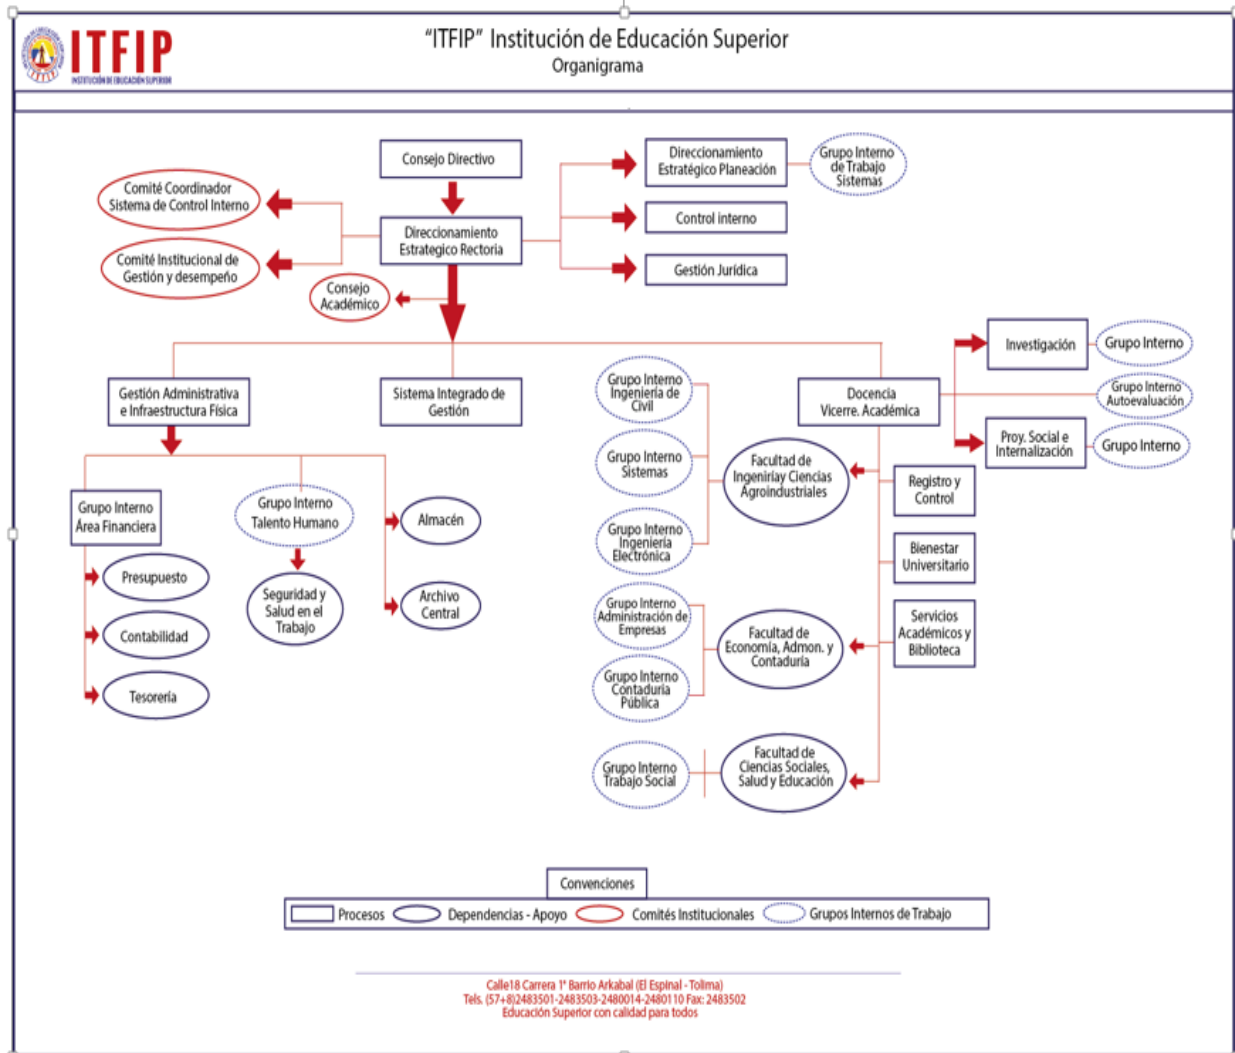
ITFIP
INSTITUCIÓN DE EDUCACIÓN SUPERIOR

"ITFIP" Institución de Educación Superior
Organigrama

Consejo Directivo

Comité Coordinador Sistema de Control Interno

Comité Institucional de Gestión y desempeño

Direccionamiento Estrategico Rectoria

Consejo Académico

Direccionamiento Estratégico Planeación

Grupo Interno de Trabajo Sistemas

Control interno

Gestión Jurídica

Investigación

Grupo Interno

Grupo Interno Autoevaluación

Proy. Social e Internalización

Grupo Interno

Gestión Administrativa e Infraestructura Física

Sistema Integrado de Gestión

Docencia Vicerre. Académica

Grupo Interno Ingeniería de Civil

Grupo Interno Sistemas

Grupo Interno Ingeniería Electrónica

Facultad de Ingeniríay Ciencias Agroindustriales

Registro y Control

Bienestar Universitario

Servicios Académicos y Biblioteca

Grupo Interno Administración de Empresas

Grupo Interno Contaduría Pública

Facultad de Economía, Admon. y Contaduría

Grupo Interno Trabajo Social

Facultad de Ciencias Sociales, Salud y Educación

Grupo Interno Área Financiera

Grupo Interno Talento Humano

Almacén

Seguridad y Salud en el Trabajo

Archivo Central

Presupuesto

Contabilidad

Tesorería

Convenciones

Procesos Dependencias - Apoyo Comités Institucionales Grupos Internos de Trabajo

Calle18 Carrera 1ª Barrio Arkabal (El Espinal - Tolima)
Tels. (57+8)2483501-2483503-2480014-2480110 Fax: 2483502
Educación Superior con calidad para todos